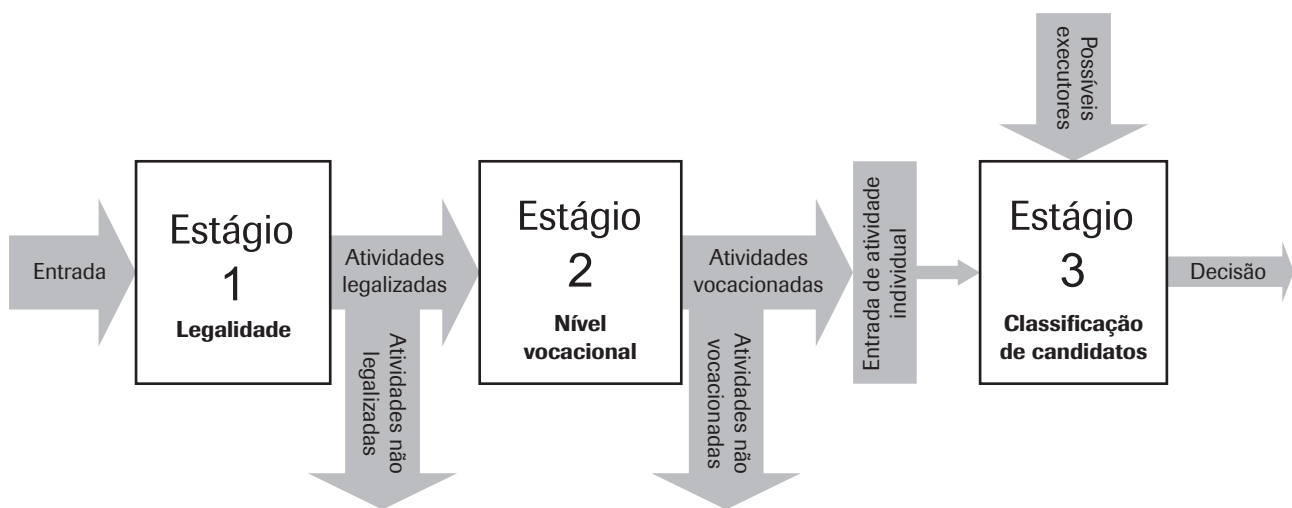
Possíveis executores

Entrada

Estágio 1 Legalidade

Atividades legalizadas

Atividades não legalizadas

Estágio 2 Nível vocacional

Atividades vocacionadas

Atividades não vocacionadas

Entrada de atividade individual

Estágio 3 Classificação de candidatos

Decisão